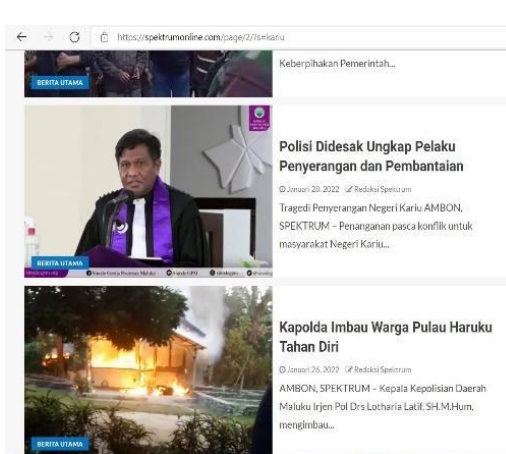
https://spektrumonline.com/page/2/?s=kariu

BERITA UTAMA

Keberpihakan Pemerintah...

BERITA UTAMA

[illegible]

Polisi Didesak Ungkap Pelaku Penyerangan dan Pembantaian

Januari 28, 2022 Redaksi Spektrum

Tragedi Penyerangan Negeri Kariu AMBON, SPEKTRUM – Penanganan pasca konflik untuk masyarakat Negeri Kariu...

BERITA UTAMA

Kapolda Imbau Warga Pulau Haruku Tahan Diri

Januari 26, 2022 Redaksi Spektrum

AMBON, SPEKTRUM – Kepala Kepolisian Daerah Maluku Irjen Pol Drs Lotharia Latif, SH.M.Hum, mengimbau...